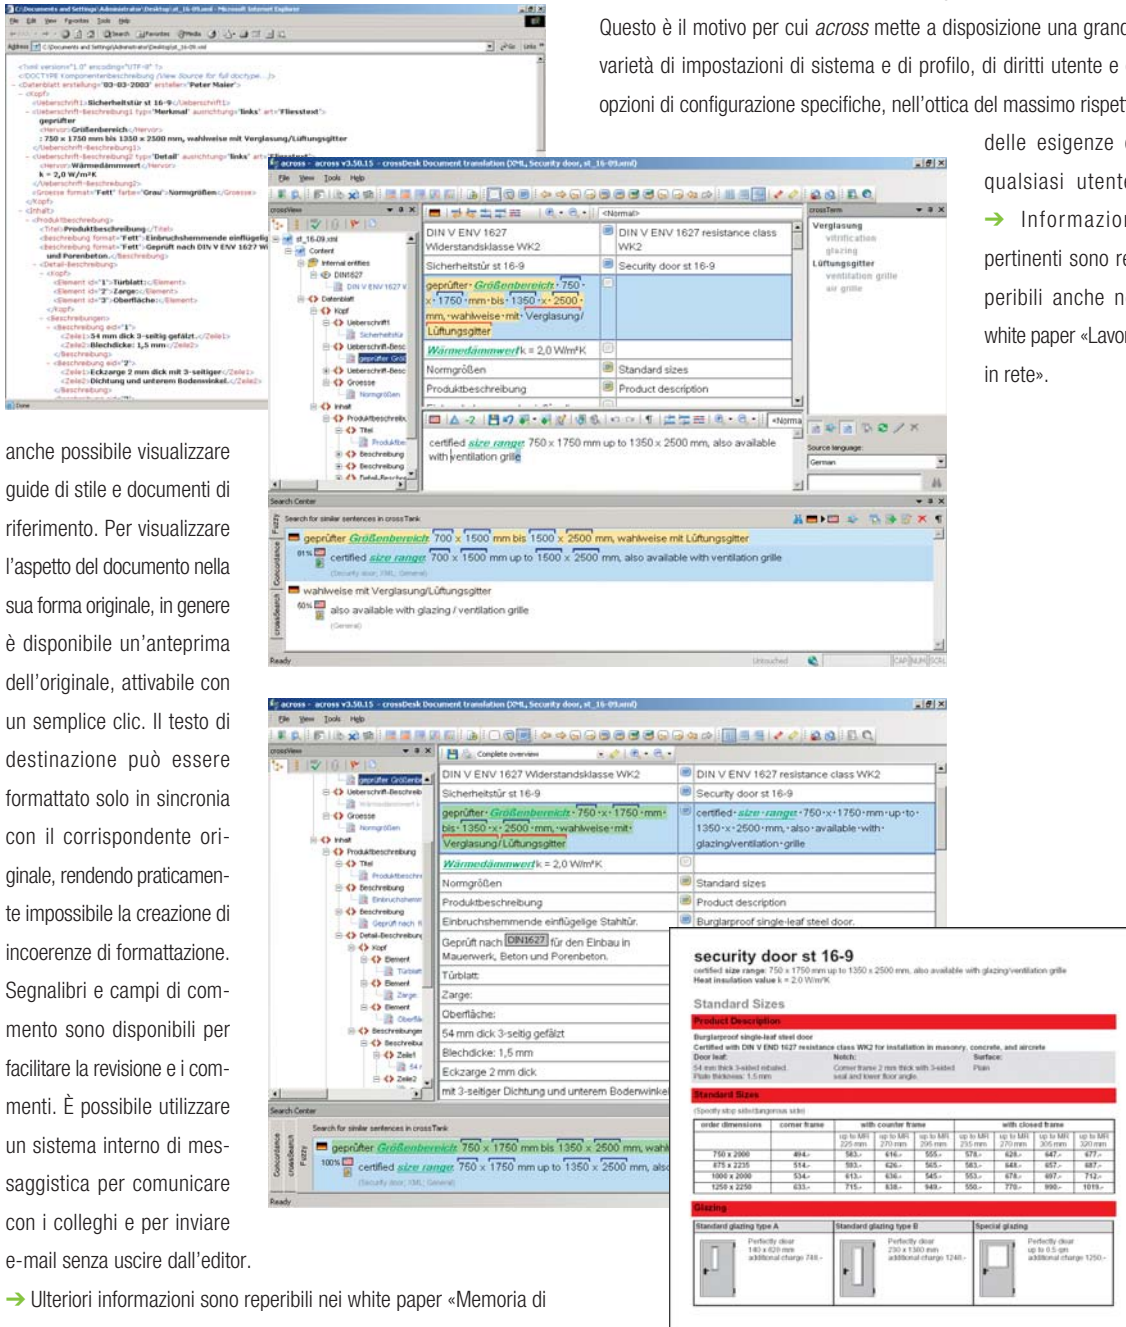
Questo è il motivo per cui *across* mette a disposizione una grand varietà di impostazioni di sistema e di profilo, di diritti utente e opzioni di configurazione specifiche, nell'ottica del massimo rispet delle esigenze qualsiasi utente

➔ Informazion pertinenti sono re peribili anche n white paper «Lavor in rete».

anche possibile visualizzare guide di stile e documenti di riferimento. Per visualizzare l'aspetto del documento nella sua forma originale, in genere è disponibile un'anteprima dell'originale, attivabile con un semplice clic. Il testo di destinazione può essere formattato solo in sincronia con il corrispondente originale, rendendo praticamente impossibile la creazione di incoerenze di formattazione. Segnalibri e campi di commento sono disponibili per facilitare la revisione e i commenti. È possibile utilizzare un sistema interno di messaggistica per comunicare con i colleghi e per inviare e-mail senza uscire dall'editor.

➔ Ulteriori informazioni sono reperibili nei white paper «Memoria di

across - across v3.50.15 - crossDesk Document translation (XML, Security door, st_16-09.xml)

| DIN V ENV 1627 Widerstandsklasse WK2 | DIN V ENV 1627 resistance class WK2 |
|---|---|
| Sicherheitstür st 16-9 | Security door st 16-9 |
| geprüfter Größenbereich 750 x 1750 mm bis 1350 x 2500 mm, wahlweise mit Verglasung/Lüftungsgitter | certified size range 750 x 1750 mm up to 1350 x 2500 mm, also available with glazing/ventilation grille |
| Wärmedämmwert k = 2,0 W/m²K | |
| Normgrößen | Standard sizes |
| Produktbeschreibung | Product description |
| Einbruchshemmende einflügelige Stahltür. | Burglarproof single-leaf steel door. |

Search Center

geprüfter Größenbereich 700 x 1500 mm bis 1500 x 2500 mm, wahlweise mit Lüftungsgitter

certified size range 700 x 1500 mm up to 1500 x 2500 mm, also available with ventilation grille

wahlweise mit Verglasung/Lüftungsgitter

also available with glazing / ventilation grille

security door st 16-9

certified size range: 750 x 1750 mm up to 1350 x 2500 mm, also available with glazing/ventilation grille
Heat insulation value k = 2.0 W/m²K

Standard Sizes

Product Description

Glazing